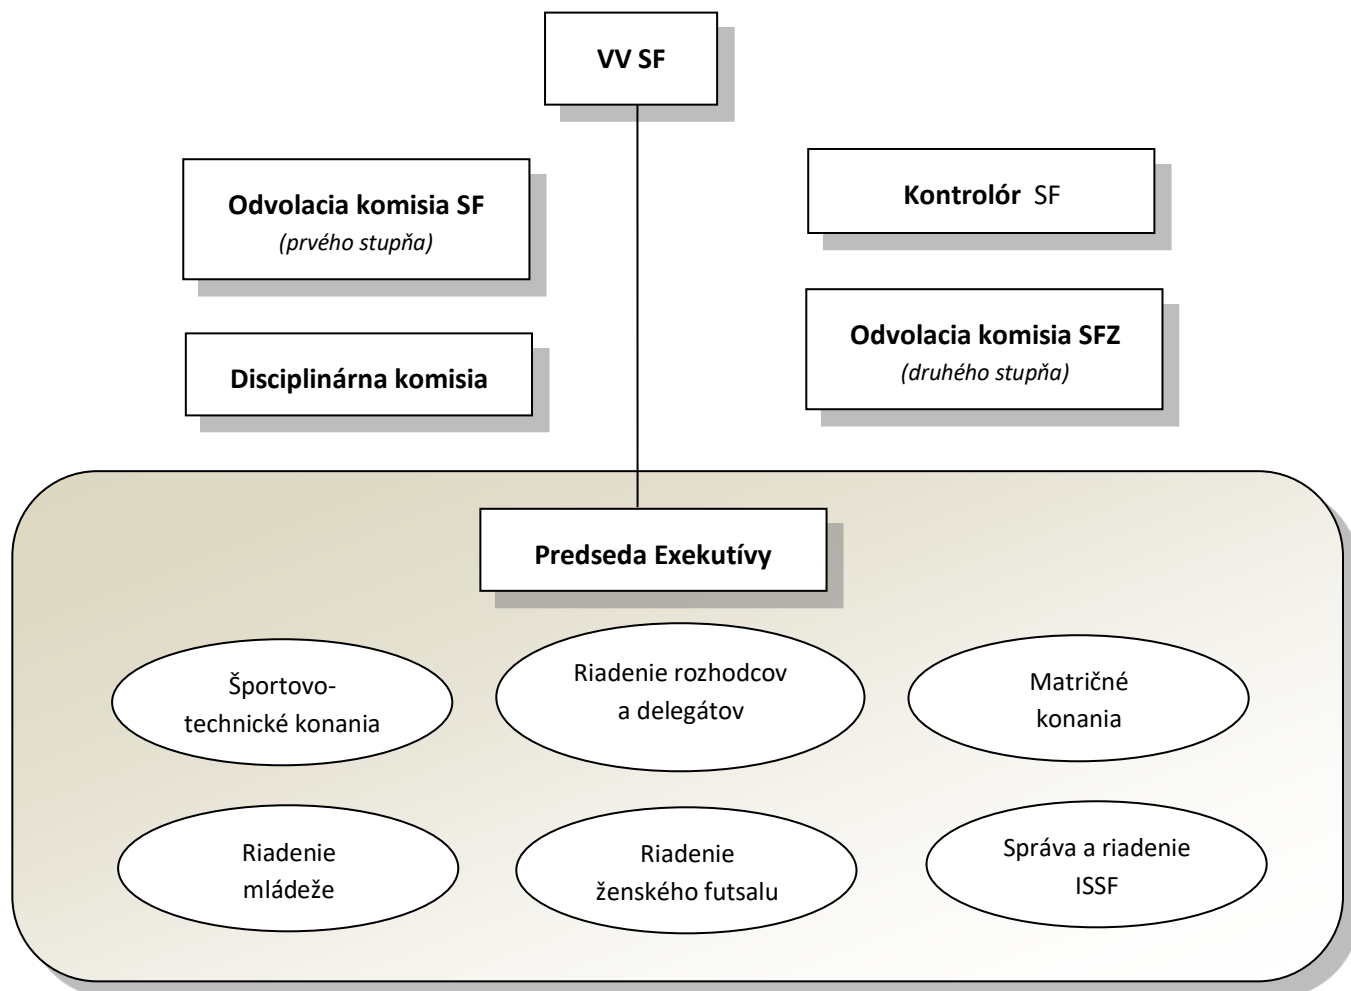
VV SF

Odvolacia komisia SF
(prvého stupňa)

Kontrolór SF

Disciplinárna komisia

Odvolacia komisia SFZ
(druhého stupňa)

Predseda Exekutívy

Športovo-technické konania

Riadenie rozhodcov a delegátov

Matričné konania

Riadenie mládeže

Riadenie ženského futsalu

Správa a riadenie ISSF